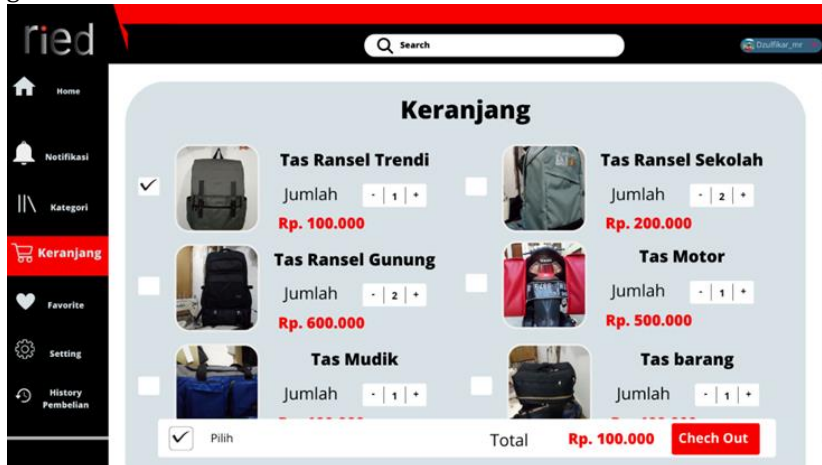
ried

Search

Dzulfikar_mr

Home

Notifikasi

Kategori

Keranjang

Favorite

Setting

History Pembelian

Keranjang

Tas Ransel Trendi
Jumlah - 1 +
Rp. 100.000

Tas Ransel Sekolah
Jumlah - 2 +
Rp. 200.000

Tas Ransel Gunung
Jumlah - 2 +
Rp. 600.000

Tas Motor
Jumlah - 1 +
Rp. 500.000

Tas Mudik
Jumlah - 1 +
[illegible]

Tas barang
Jumlah - 1 +
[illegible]

Pilih

Total Rp. 100.000 Chech Out